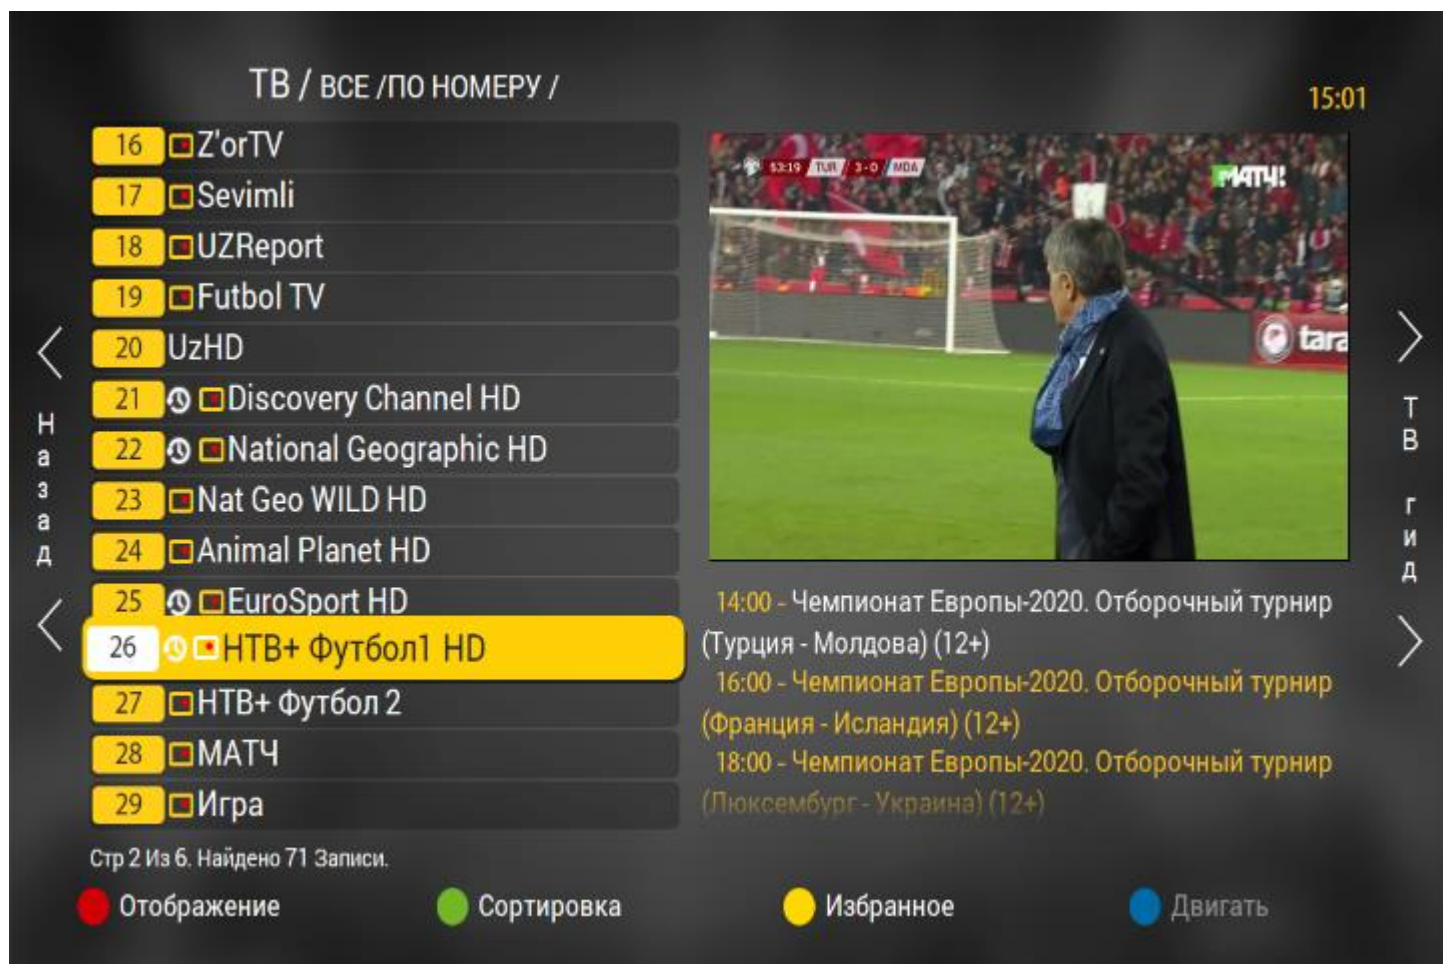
ТВ / ВСЕ /ПО НОМЕРУ /

15:01

16 Z'orTV
17 Sevimli
18 UZReport
19 Futbol TV
20 UzHD
21 Discovery Channel HD
22 National Geographic HD
23 Nat Geo WILD HD
24 Animal Planet HD
25 EuroSport HD
26 НТВ+ Футбол1 HD
27 НТВ+ Футбол 2
28 МАТЧ
29 Игра

Назад

ТВ гид

53:19 TUR 3-0 MDA

МАТЧ!

tara

14:00 - Чемпионат Европы-2020. Отборочный турнир (Турция - Молдова) (12+)
16:00 - Чемпионат Европы-2020. Отборочный турнир (Франция - Исландия) (12+)
18:00 - Чемпионат Европы-2020. Отборочный турнир (Люксембург - Украина) (12+)

Стр 2 Из 6. Найдено 71 Записи.

Отображение Сортировка Избранное Двигать